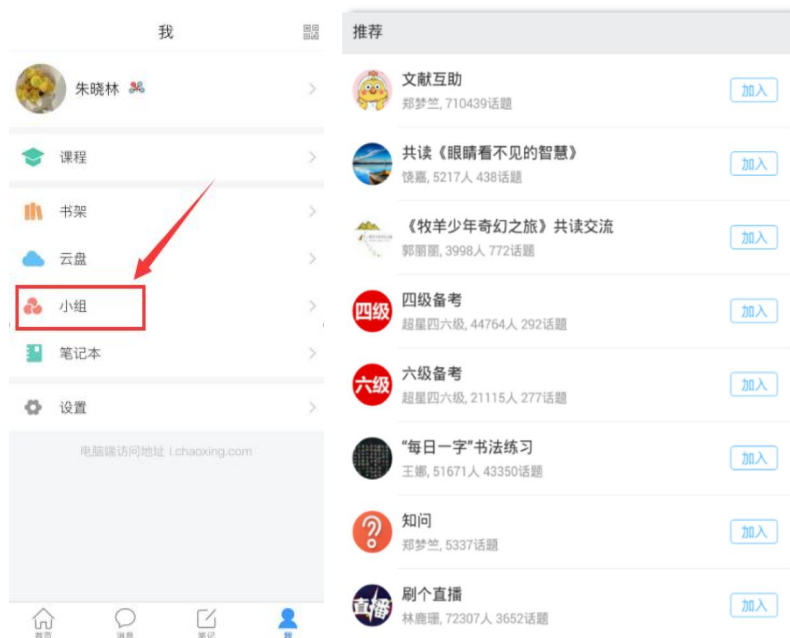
我

朱晓林

课程

书架

云盘

小组

笔记本

设置

电脑端访问地址 i.chaoxing.com

首页 消息 笔记 我

推荐

文献互助
郑梦竺, 710439话题
加入

共读《眼睛看不见的智慧》
饶嘉, 5217人 438话题
加入

《牧羊少年奇幻之旅》共读交流
郭丽丽, 3998人 772话题
加入

四级
四级备考
超星四六级, 44764人 292话题
加入

六级
六级备考
超星四六级, 21115人 277话题
加入

"每日一字"书法练习
王娜, 51671人 43350话题
加入

知问
郑梦竺, 5337话题
加入

直播
刷个直播
林鹿瑶, 72307人 3652话题
加入